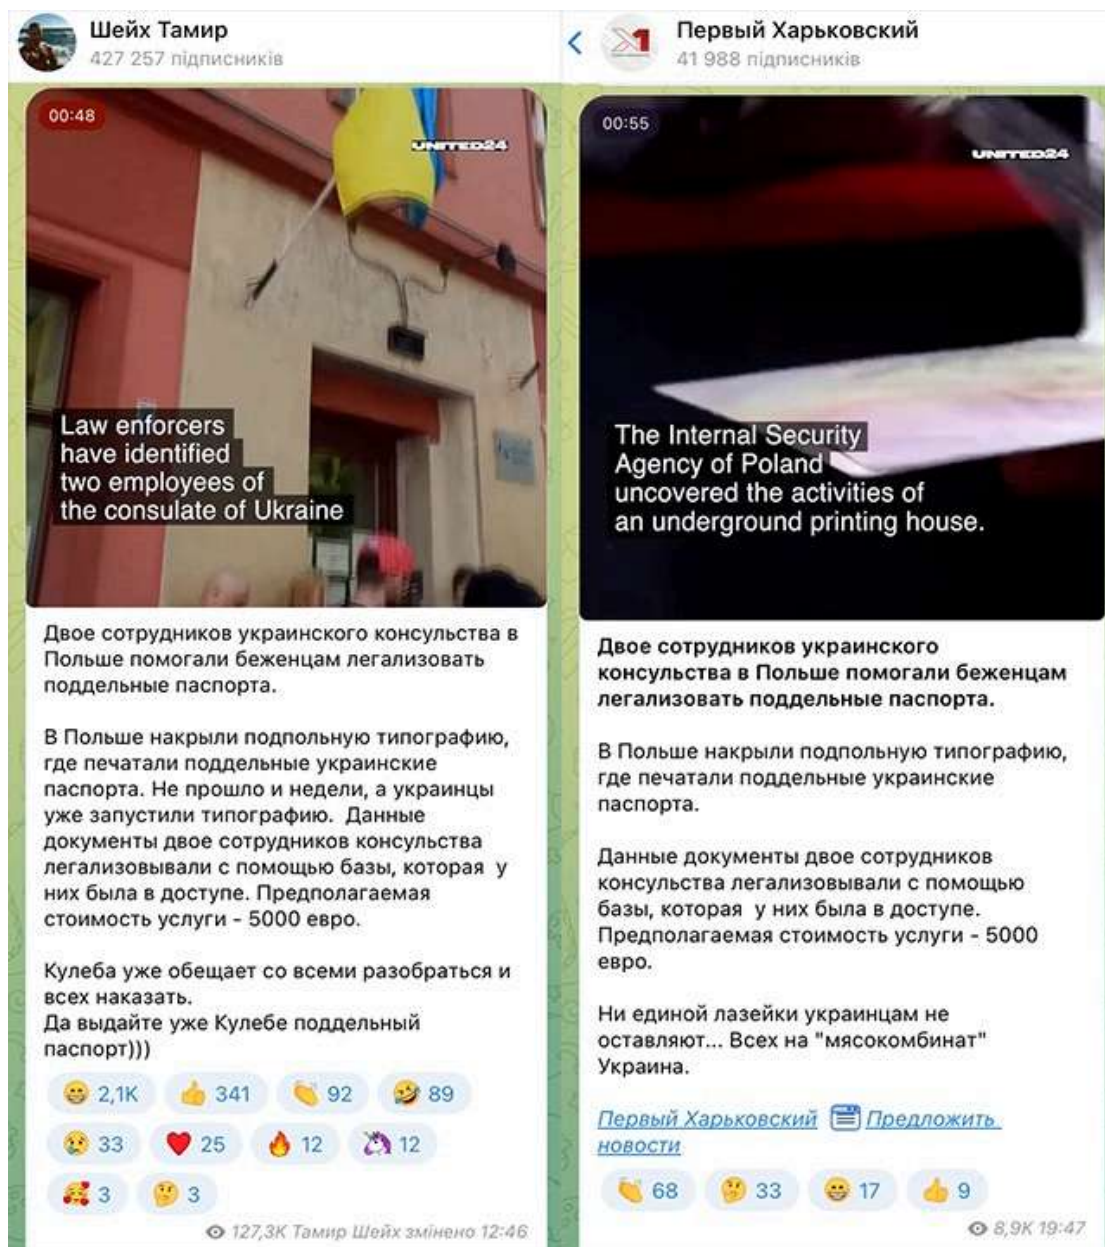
Шейх Тамир
427 257 підписників

00:48

UNITED24

Law enforcers have identified two employees of the consulate of Ukraine

Двое сотрудников украинского консульства в Польше помогали беженцам легализовать поддельные паспорта.

В Польше накрыли подпольную типографию, где печатали поддельные украинские паспорта. Не прошло и недели, а украинцы уже запустили типографию. Данные документы двое сотрудников консульства легализовывали с помощью базы, которая у них была в доступе. Предполагаемая стоимость услуги - 5000 евро.

Кулеба уже обещает со всеми разобраться и всех наказать.
Да выдайте уже Кулебе поддельный паспорт)))

2,1K 341 92 89
33 25 12 12
3 3

127,3K Тамир Шейх змінено 12:46

Первый Харьковский
41 988 підписників

00:55

UNITED24

The Internal Security Agency of Poland uncovered the activities of an underground printing house.

Двое сотрудников украинского консульства в Польше помогали беженцам легализовать поддельные паспорта.

В Польше накрыли подпольную типографию, где печатали поддельные украинские паспорта.

Данные документы двое сотрудников консульства легализовывали с помощью базы, которая у них была в доступе. Предполагаемая стоимость услуги - 5000 евро.

Ни единой лазейки украинцам не оставляют... Всех на "мясокомбинат" Украина.

Первый Харьковский Предложить новости

68 33 17 9

8,9K 19:47